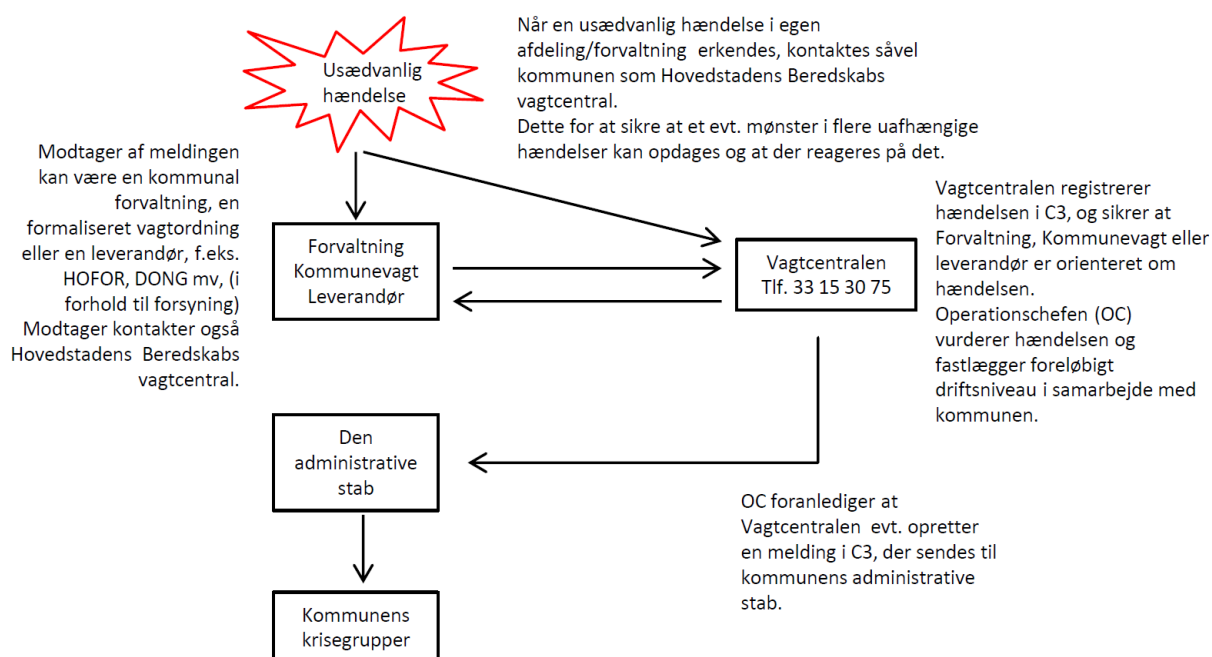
Usædvanlig hændelse

Når en usædvanlig hændelse i egen afdeling/forvaltning erkendes, kontaktes såvel kommunen som Hovedstadens Beredskabs vagtcentral.
Dette for at sikre at et evt. mønster i flere uafhængige hændelser kan opdages og at der reageres på det.

Modtager af meldingen kan være en kommunal forvaltning, en formaliseret vagtordning eller en leverandør, f.eks. HOFOR, DONG mv, (i forhold til forsyning) Modtager kontakter også Hovedstadens Beredskabs vagtcentral.

Forvaltning
Kommunevagt
Leverandør

Vagtcentralen
Tlf. 33 15 30 75

Vagtcentralen registrerer hændelsen i C3, og sikrer at Forvaltning, Kommunevagt eller leverandør er orienteret om hændelsen.
Operationschefen (OC) vurderer hændelsen og fastlægger foreløbigt driftsniveau i samarbejde med kommunen.

Den administrative stab

OC foranlediger at Vagtcentralen evt. opretter en melding i C3, der sendes til kommunens administrative stab.

Kommunens krisegrupper